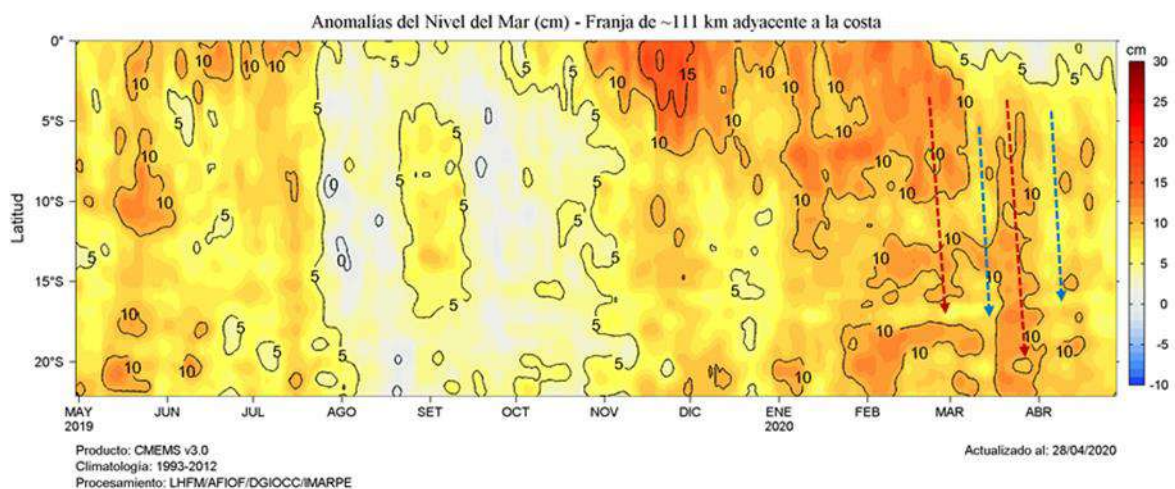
Anomalías del Nivel del Mar (cm) - Franja de ~111 km adyacente a la costa

cm
30
25
20
15
10
5
0
-5
-10

Latitud
0°
5°S
10°S
15°S
20°S

10 10 10 5 5 5 15 10 10 10 5 5 5 10 10 10 10 10 5 5 5 5 0 0 5 5 10 10 10 10 10 10 10 10 10 10 5 5 5 5 10

MAY 2019
JUN
JUL
AGO
SET
OCT
NOV
DIC
ENE 2020
FEB
MAR
ABR

Producto: CMEMS v3.0
Climatología: 1993-2012
Procesamiento: LHFM/AFIOF/DGIOCC/IMARPE

Actualizado al: 28/04/2020